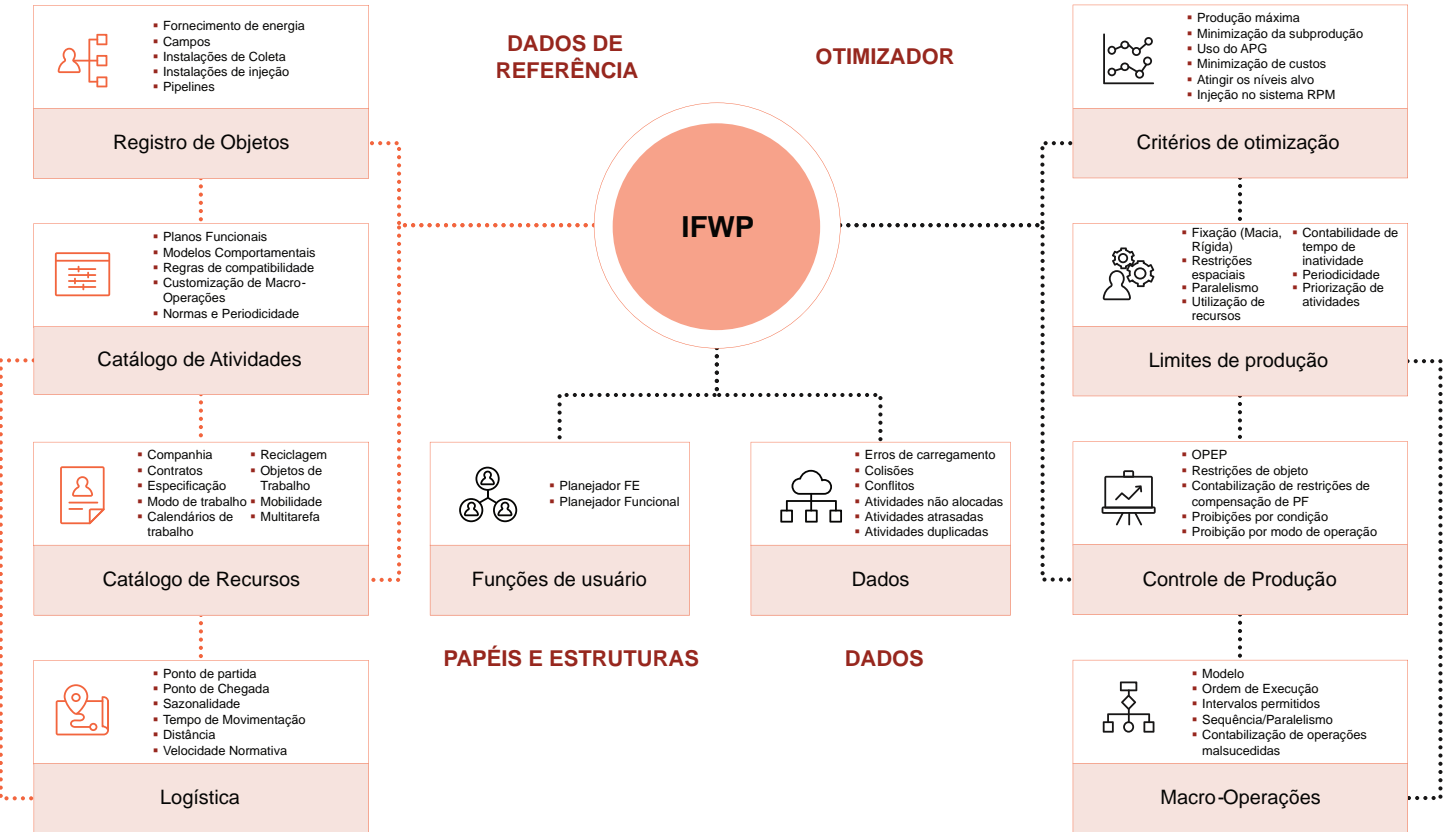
DADOS DE REFERÊNCIA

OTIMIZADOR

- Fornecimento de energia
- Campos
- Instalações de Coleta
- Instalações de injeção
- Pipelines

Registro de Objetos

- Planos Funcionais
- Modelos Comportamentais
- Regras de compatibilidade
- Customização de Macro-Operações
- Normas e Periodicidade

Catálogo de Atividades

- Companhia
- Contratos
- Especificação
- Modo de trabalho
- Calendários de trabalho
- Reciclagem
- Objetos de Trabalho
- Mobilidade
- Multitarefa

Catálogo de Recursos

- Ponto de partida
- Ponto de Chegada
- Sazonalidade
- Tempo de Movimentação
- Distância
- Velocidade Normativa

Logística

IFWP

- Planejador FE
- Planejador Funcional

Funções de usuário

- Erros de carregamento
- Colisões
- Conflitos
- Atividades não alocadas
- Atividades atrasadas
- Atividades duplicadas

Dados

PAPÉIS E ESTRUTURAS

DADOS

- Produção máxima
- Minimização da subprodução
- Uso do APG
- Minimização de custos
- Atingir os níveis alvo
- Injeção no sistema RPM

Critérios de otimização

- Fixação (Macia, Rígida)
- Restrições espaciais
- Paralelismo
- Utilização de recursos
- Contabilidade de tempo de inatividade
- Periodicidade
- Priorização de atividades

Limites de produção

- OPEP
- Restrições de objeto
- Contabilização de restrições de compensação de PF
- Proibições por condição
- Proibição por modo de operação

Controle de Produção

- Modelo
- Ordem de Execução
- Intervalos permitidos
- Sequência/Paralelismo
- Contabilização de operações malsucedidas

Macro-Operações